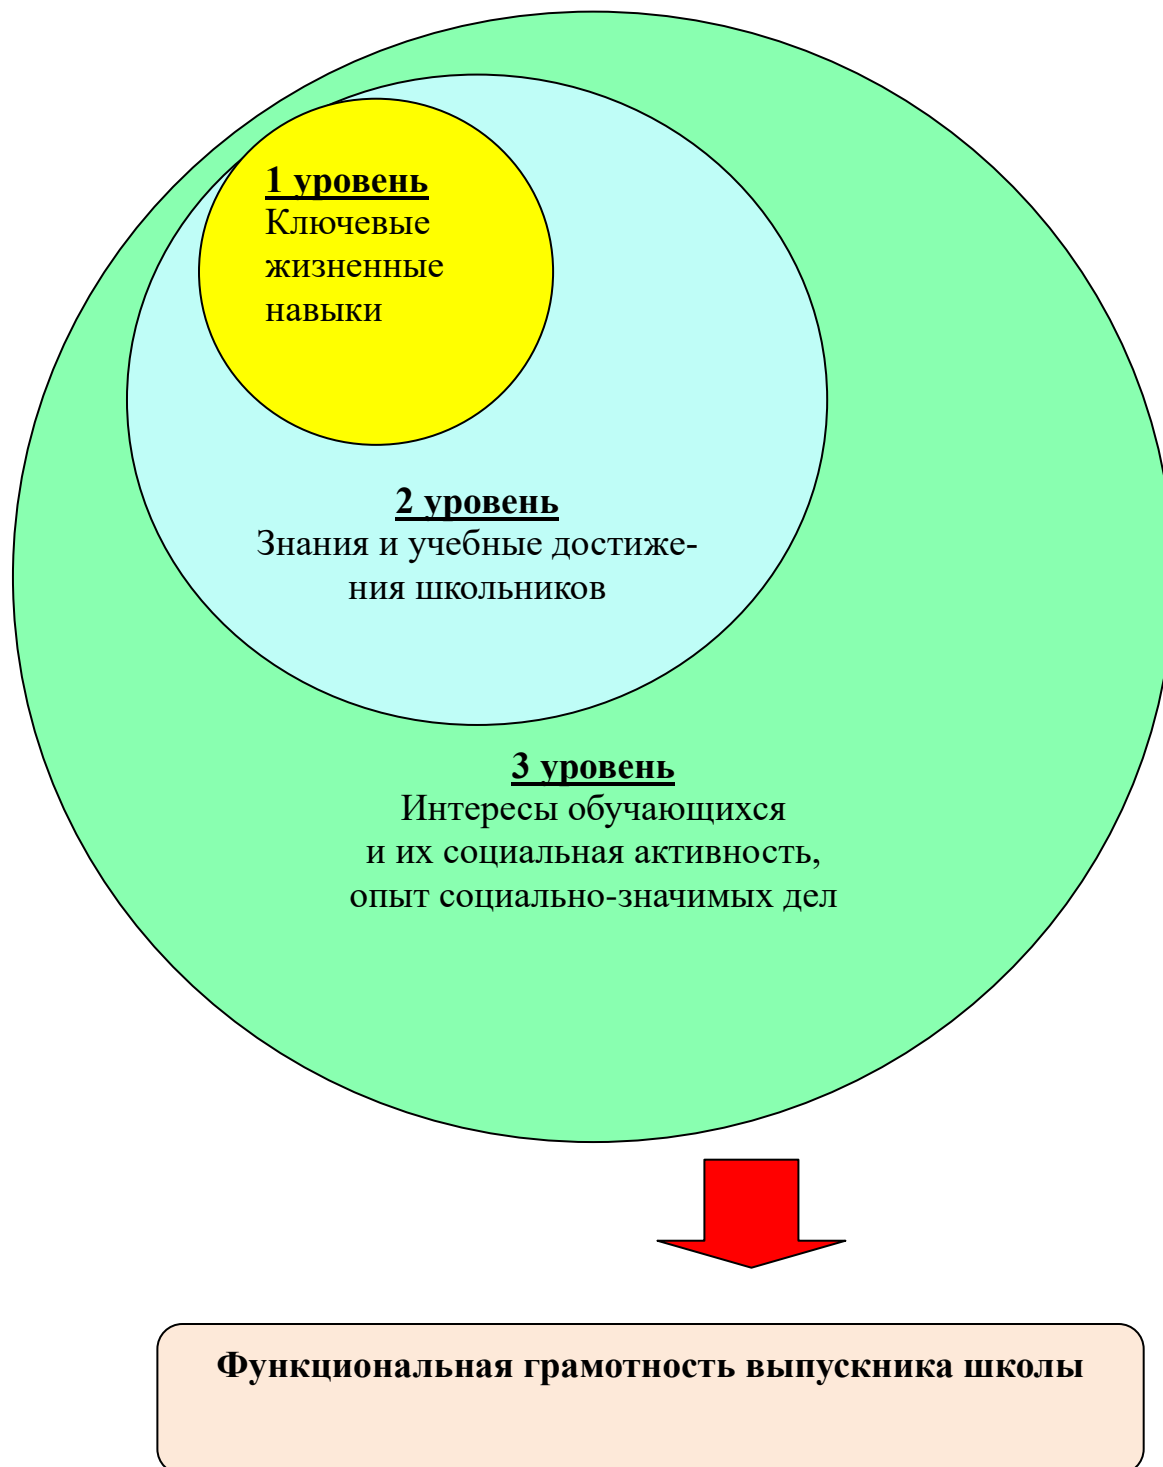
1 уровень
Ключевые жизненные навыки

2 уровень
Знания и учебные достижения школьников

3 уровень
Интересы обучающихся и их социальная активность, опыт социально-значимых дел

Функциональная грамотность выпускника школы